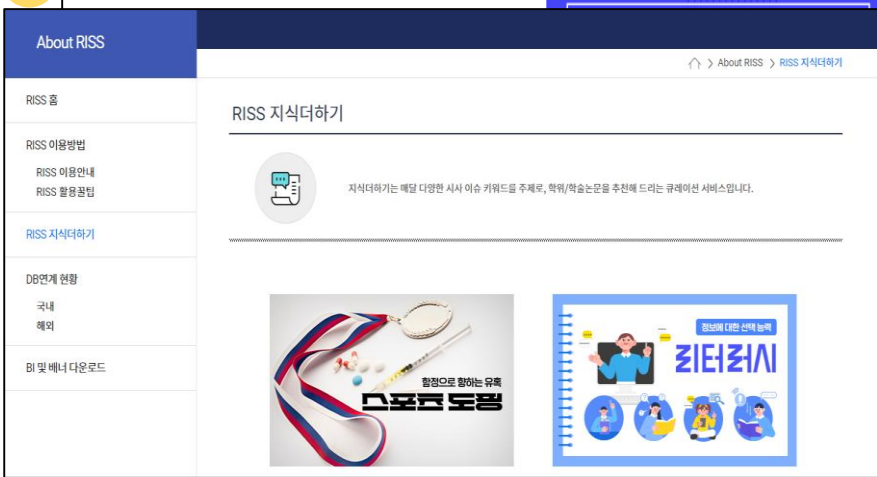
About RISS

RISS 홈

RISS 이용방법

RISS 이용안내

RISS 활용꿀팁

RISS 지식더하기

DB연계 현황

국내

해외

BI 및 배너 다운로드

> About RISS > RISS 지식더하기

RISS 지식더하기

지식더하기는 매달 다양한 시사 이슈 키워드를 주제로, 학위/학술논문을 추천해 드리는 큐레이션 서비스입니다.

함정으로 향하는 유혹

스포츠 도핑

정보에 대한 선택 능력

리터러시